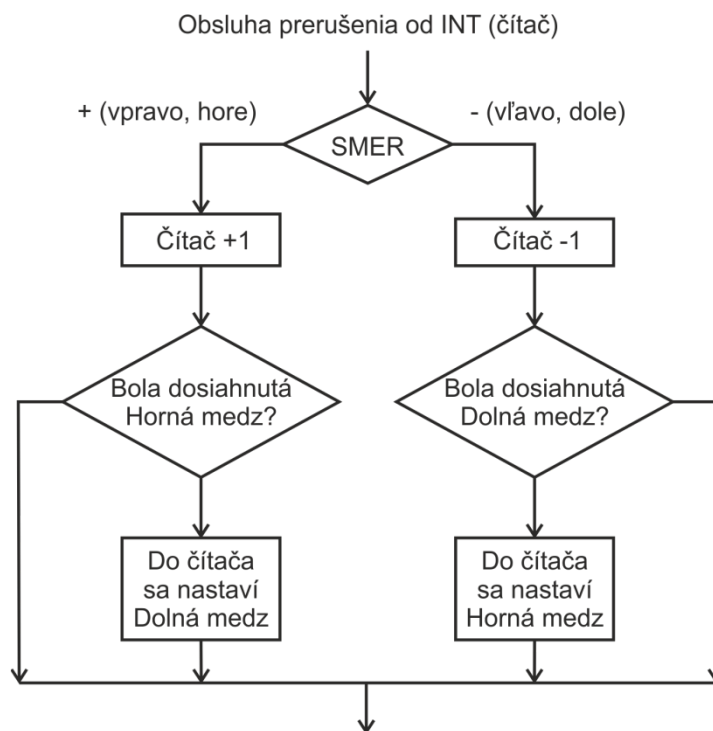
Obsluha prerušenia od INT (čítač)

+ (vpravo, hore)

- (vľavo, dole)

SMER

Čítač +1

Čítač -1

Bola dosiahnutá Horná medz?

Bola dosiahnutá Dolná medz?

Do čítača sa nastaví Dolná medz

Do čítača sa nastaví Horná medz